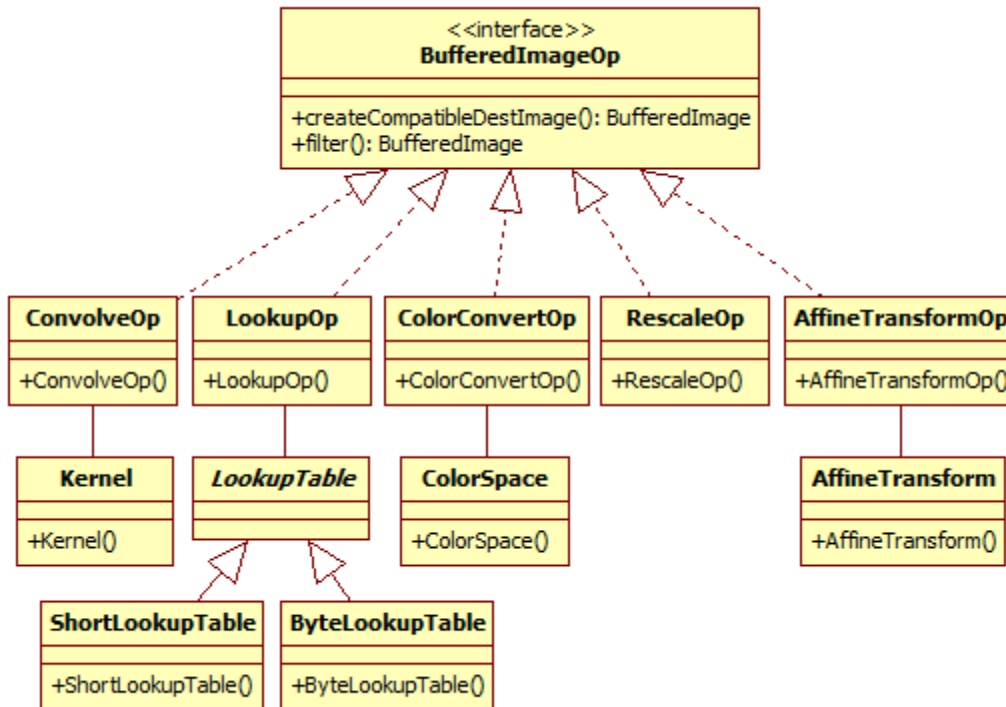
<<interface>>
BufferedImageOp

+createCompatibleDestImage(): BufferedImage
+filter(): BufferedImage

ConvolveOp

+ConvolveOp()

LookupOp

+LookupOp()

ColorConvertOp

+ColorConvertOp()

RescaleOp

+RescaleOp()

AffineTransformOp

+AffineTransformOp()

Kernel

+Kernel()

LookupTable

ColorSpace

+ColorSpace()

AffineTransform

+AffineTransform()

ShortLookupTable

+ShortLookupTable()

ByteLookupTable

+ByteLookupTable()